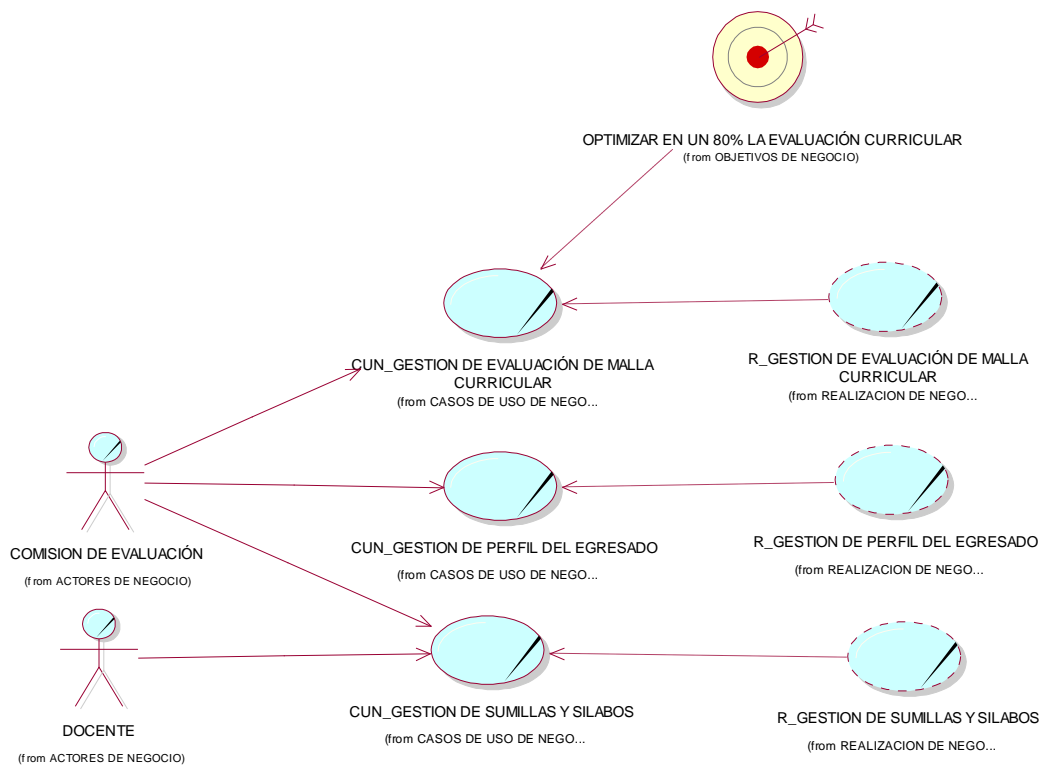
OPTIMIZAR EN UN 80% LA EVALUACIÓN CURRICULAR
(from OBJETIVOS DE NEGOCIO)

CUN_GESTION DE EVALUACIÓN DE MALLA CURRICULAR
(from CASOS DE USO DE NEGO...

R_GESTION DE EVALUACIÓN DE MALLA CURRICULAR
(from REALIZACION DE NEGO...

COMISION DE EVALUACIÓN
(from ACTORES DE NEGOCIO)

CUN_GESTION DE PERFIL DEL EGRESADO
(from CASOS DE USO DE NEGO...

R_GESTION DE PERFIL DEL EGRESADO
(from REALIZACION DE NEGO...

DOCENTE
(from ACTORES DE NEGOCIO)

CUN_GESTION DE SUMILLAS Y SILABOS
(from CASOS DE USO DE NEGO...

R_GESTION DE SUMILLAS Y SILABOS
(from REALIZACION DE NEGO...